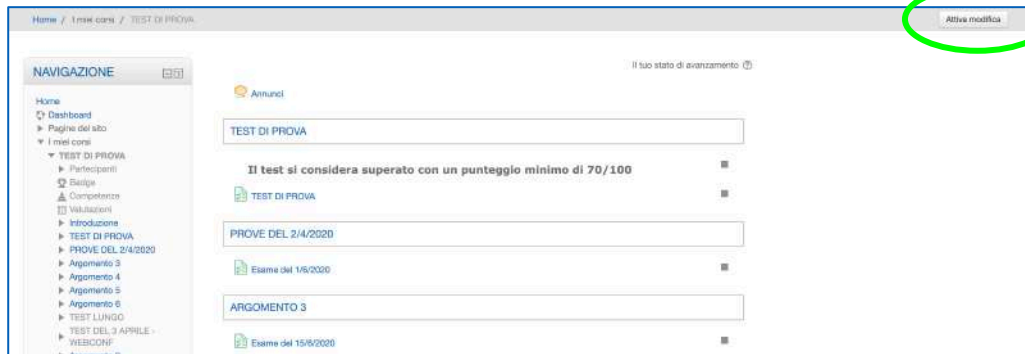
Home / I miei corsi / TEST DI PROVA

Attiva modifica

NAVIGAZIONE

Home
Dashboard
Pagine del sito
I miei corsi
TEST DI PROVA
Partecipanti
Badge
Competenze
Valutazioni
Introduzione
TEST DI PROVA
PROVE DEL 2/4/2020
Argomento 3
Argomento 4
Argomento 5
Argomento 6
TEST LUNGO
TEST DEL 3 APRILE - WEBCONF

Il tuo stato di avanzamento

Annunci

TEST DI PROVA

Il test si considera superato con un punteggio minimo di 70/100

TEST DI PROVA

PROVE DEL 2/4/2020

Esame del 1/6/2020

ARGOMENTO 3

Esame del 15/6/2020